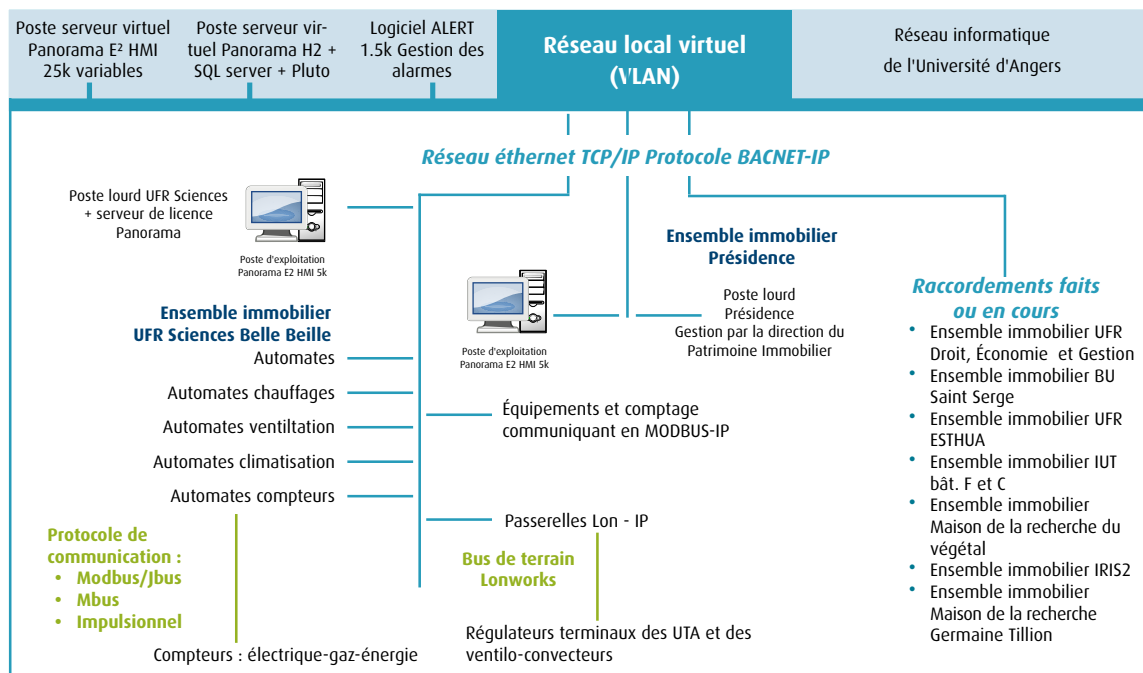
Poste serveur virtuel Panorama E² HMI 25k variables

Poste serveur virtuel Panorama H2 + SQL server + Pluto

Logiciel ALERT 1.5k Gestion des alarmes

Réseau local virtuel (VLAN)

Réseau informatique de l'Université d'Angers

Réseau éthernet TCP/IP Protocole BACNET-IP

Poste lourd UFR Sciences + serveur de licence Panorama

Poste d'exploitation Panorama E2 HMI 5k

Ensemble immobilier Présidence

Poste lourd Présidence Gestion par la direction du Patrimoine Immobilier

Poste d'exploitation Panorama E2 HMI 5k

Raccordements faits ou en cours
• Ensemble immobilier UFR Droit, Économie et Gestion
• Ensemble immobilier BU Saint Serge
• Ensemble immobilier UFR ESTHUA
• Ensemble immobilier IUT bât. F et C
• Ensemble immobilier Maison de la recherche du végétal
• Ensemble immobilier IRIS2
• Ensemble immobilier Maison de la recherche Germaine Tillion

Ensemble immobilier UFR Sciences Belle Beille

Automates

Automates chauffages

Automates ventiltation

Automates climatisation

Automates compteurs

Équipements et comptage communiquant en MODBUS-IP

Passerelles Lon - IP

Protocole de communication :
• Modbus/Jbus
• Mbus
• Impulsionnel

Bus de terrain Lonworks

Régulateurs terminaux des UTA et des ventilo-convecteurs

Compteurs : électrique-gaz-énergie